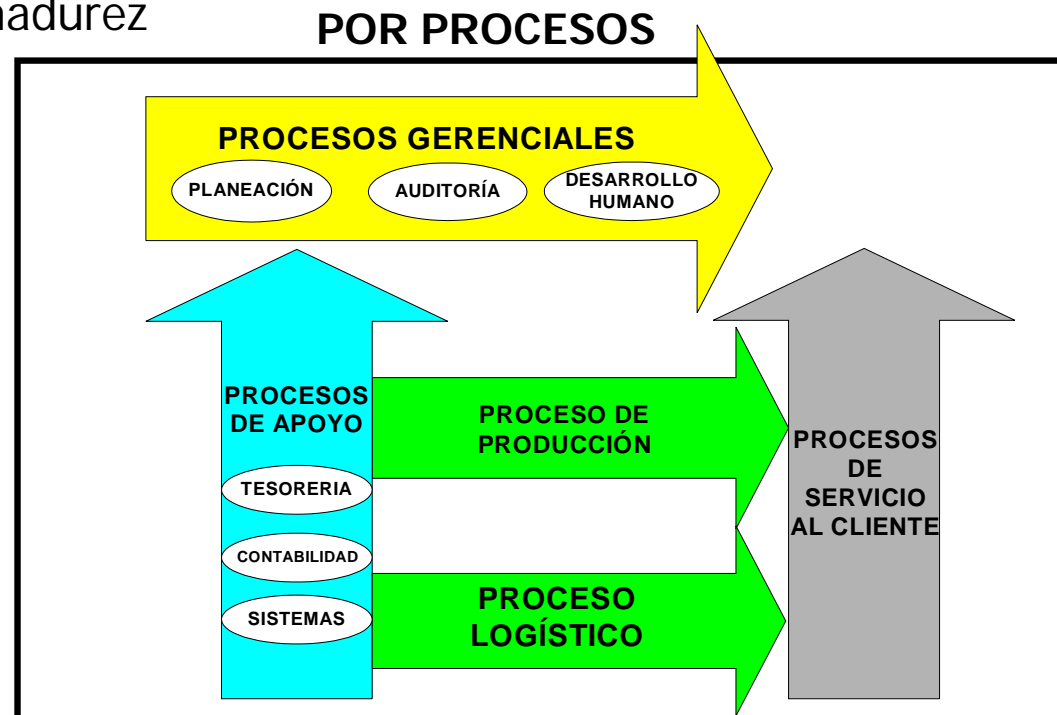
nadurez

POR PROCESOS

PROCESOS GERENCIALES

PLANEACIÓN

AUDITORÍA

DESARROLLO HUMANO

PROCESOS DE APOYO

TESORERIA

CONTABILIDAD

SISTEMAS

PROCESO DE PRODUCCIÓN

PROCESO LOGÍSTICO

PROCESOS DE SERVICIO AL CLIENTE